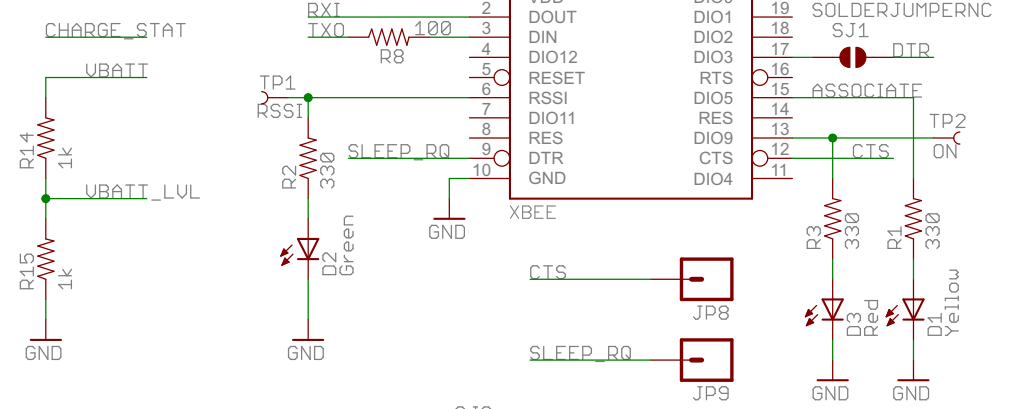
CHARGE_STAT

VBATT

R14 1k

VBATT_LVL

R15 1k

GND

RXI
TXO
R8 100

TP1
RSSI

R2 330

D2 Green

GND

SLEEP_RQ

GND

2 DOUT
3 DIN
4 DIO12
5 RESET
6 RSSI
7 DIO11
8 RES
9 DTR
10 GND

XBEE

DIO1 19
DIO2 18
DIO3 17
RTS 16
DIO5 15
RES 14
DIO9 13
CTS 12
DIO4 11

SOLDERJUMPERNC
SJ1
DTR

ASSOCIATE

TP2
ON

CTS

R3 330

R1 330

D3 Red

D1 Yellow

GND

GND

CTS

JP8

SLEEP_RQ

JP9